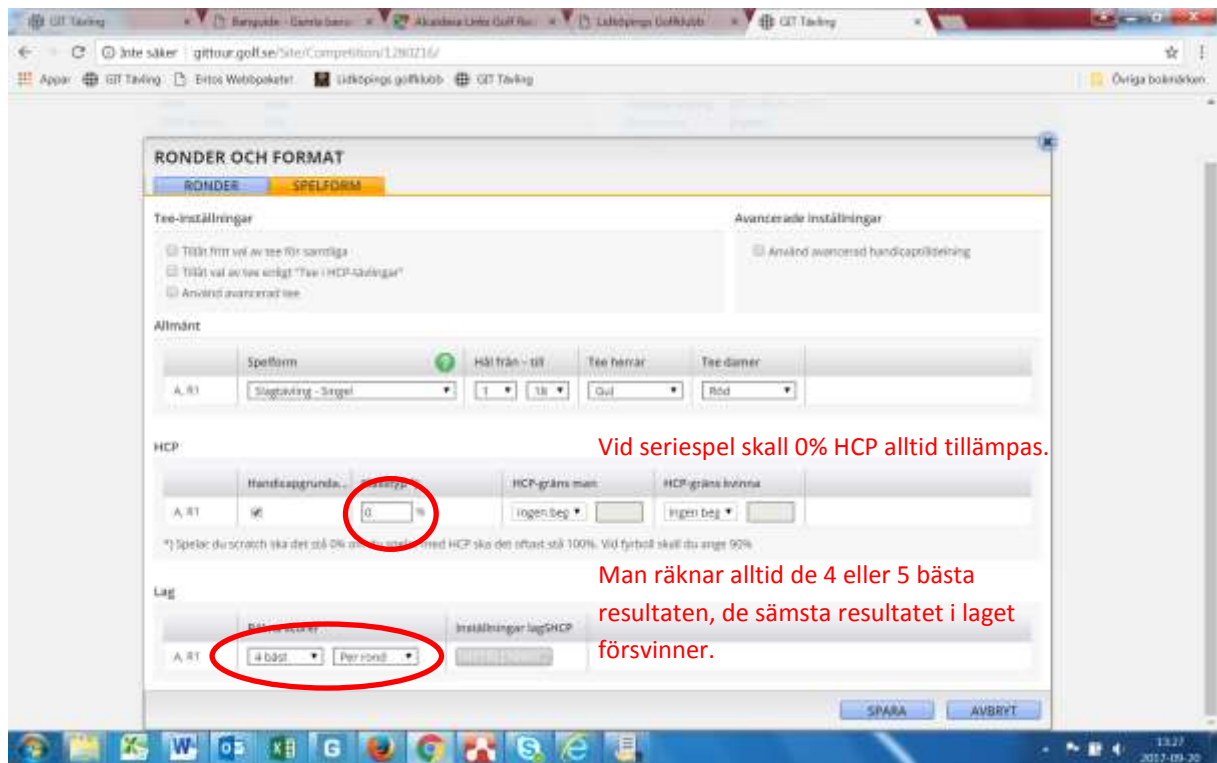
GIT Tävling | Banguide - Gamla banan | Alcaidesa Links Golf Re... | Lidköpings Golfklubb | GIT Tävling

Inte säker | gittour.golf.se/Site/Competition/1280216/

Appar | GIT Tävling | Ertos Webbpaketet | Lidköpings golfklubb | GIT Tävling | Övriga bokmärken

RONDER OCH FORMAT

RONDER | SPELFORM

Tee-inställningar

Tillåt fritt val av tee för samtliga
Tillåt val av tee enligt "Tee i HCP-tävlingar"
Använd avancerad tee

Avancerade inställningar

Använd avancerad handicapfördelning

Allmänt

| | Spelform | Hål från - till | Tee herrar | Tee damer |
|---|---|---|---|---|
| A. R1 | Slagtävling - Singel | 1 18 | Gul | Röd |

HCP

Vid seriespel skall 0% HCP alltid tillämpas.

| | Handicapgrunda... | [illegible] | HCP-gräns man | HCP-gräns kvinna |
|---|---|---|---|---|
| A. R1 | | 0 % | Ingen beg | Ingen beg |

*) Spelar du scratch ska det stå 0% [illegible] med HCP ska det oftast stå 100%. Vid fyrboll skall du ange 90%

Man räknar alltid de 4 eller 5 bästa resultaten, de sämsta resultatet i laget försvinner.

Lag

| | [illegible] score | Inställningar lagSHCP |
|---|---|---|
| A. R1 | 4 bäst Per rond | |

SPARA | AVBRYT

13:27
2017-09-20